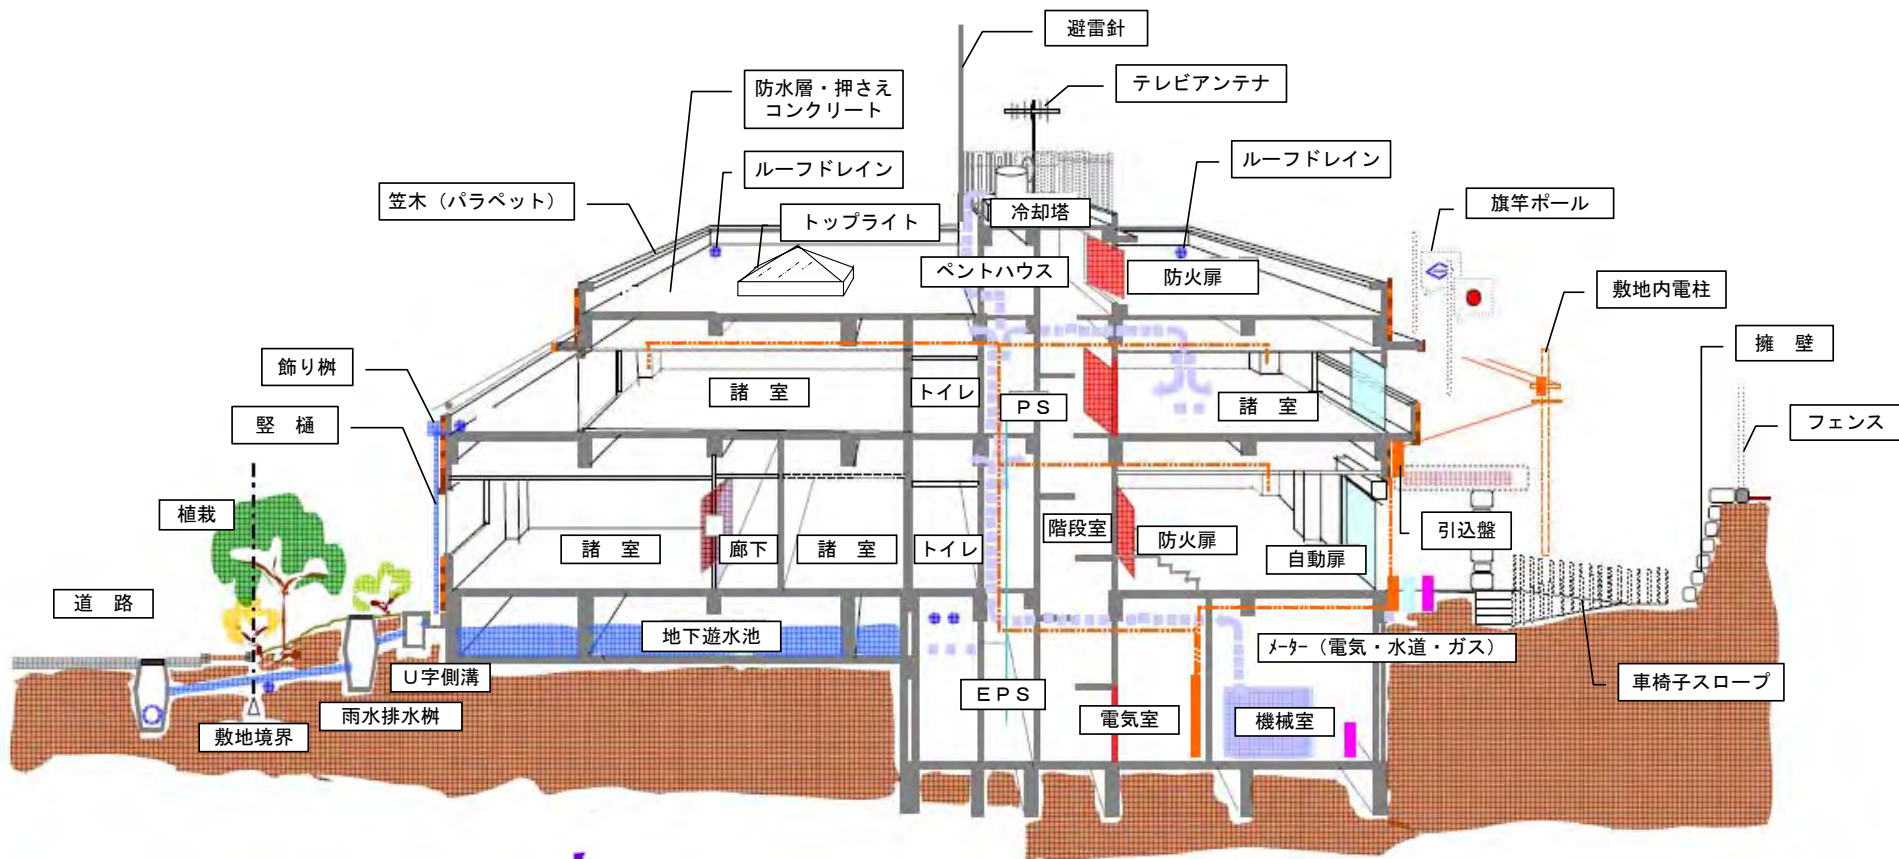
避雷針

テレビアンテナ

防水層・押さえ
コンクリート

ルーフドレイン

ルーフドレイン

笠木（パラペット）

トップライト

冷却塔

旗竿ポール

ペントハウス

防火扉

敷地内電柱

擁　壁

飾り桝

諸　室

トイレ

ＰＳ

諸　室

フェンス

竪　樋

植栽

階段室

防火扉

引込盤

諸　室

廊下

諸　室

トイレ

自動扉

道　路

地下遊水池

メーター（電気・水道・ガス）

Ｕ字側溝

ＥＰＳ

車椅子スロープ

雨水排水桝

電気室

機械室

敷地境界